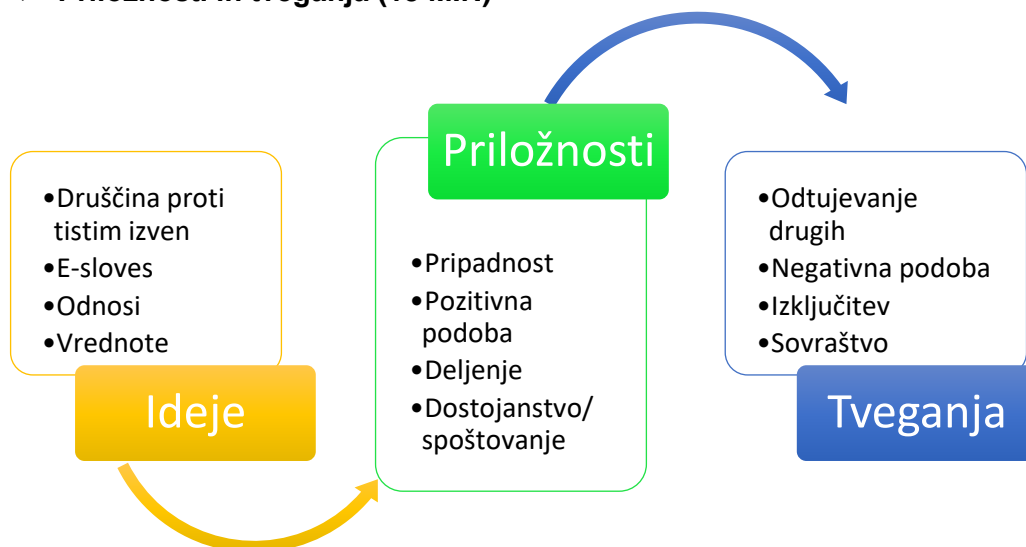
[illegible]

•Druščina proti tistim izven
•E-sloves
•Odnosi
•Vrednote

Ideje

Priložnosti

•Pripadnost
•Pozitivna podoba
•Deljenje
•Dostojanstvo/ spoštovanje

•Odtujevanje drugih
•Negativna podoba
•Izključitev
•Sovraštvo

Tveganja